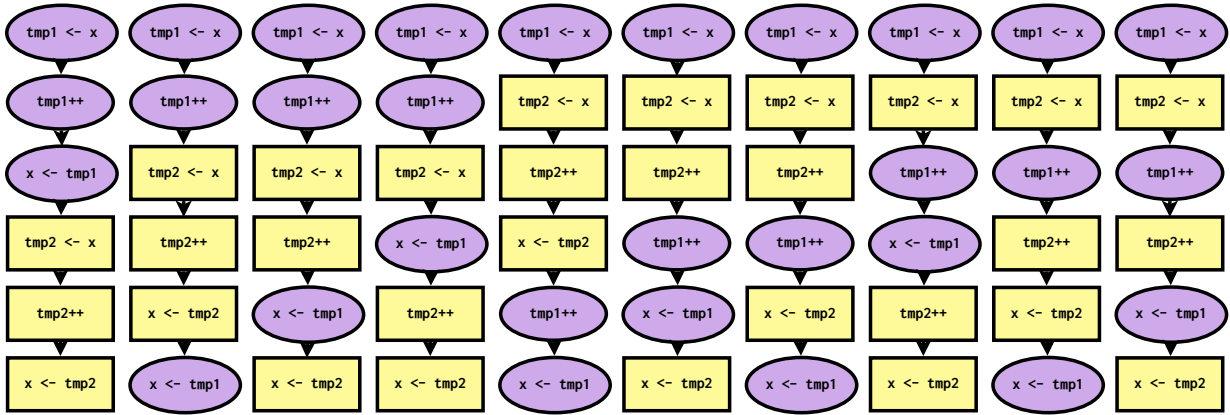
tmp1 <- x
tmp1++
x <- tmp1
tmp2 <- x
tmp2++
x <- tmp2

tmp1 <- x
tmp1++
tmp2 <- x
tmp2++
x <- tmp2
x <- tmp1

tmp1 <- x
tmp1++
tmp2 <- x
tmp2++
x <- tmp1
x <- tmp2

tmp1 <- x
tmp1++
tmp2 <- x
x <- tmp1
tmp2++
x <- tmp2

tmp1 <- x
tmp2 <- x
tmp2++
x <- tmp2
tmp1++
x <- tmp1

tmp1 <- x
tmp2 <- x
tmp2++
tmp1++
x <- tmp1
x <- tmp2

tmp1 <- x
tmp2 <- x
tmp2++
tmp1++
x <- tmp2
x <- tmp1

tmp1 <- x
tmp2 <- x
tmp1++
x <- tmp1
tmp2++
x <- tmp2

tmp1 <- x
tmp2 <- x
tmp1++
tmp2++
x <- tmp2
x <- tmp1

tmp1 <- x
tmp2 <- x
tmp1++
tmp2++
x <- tmp1
x <- tmp2